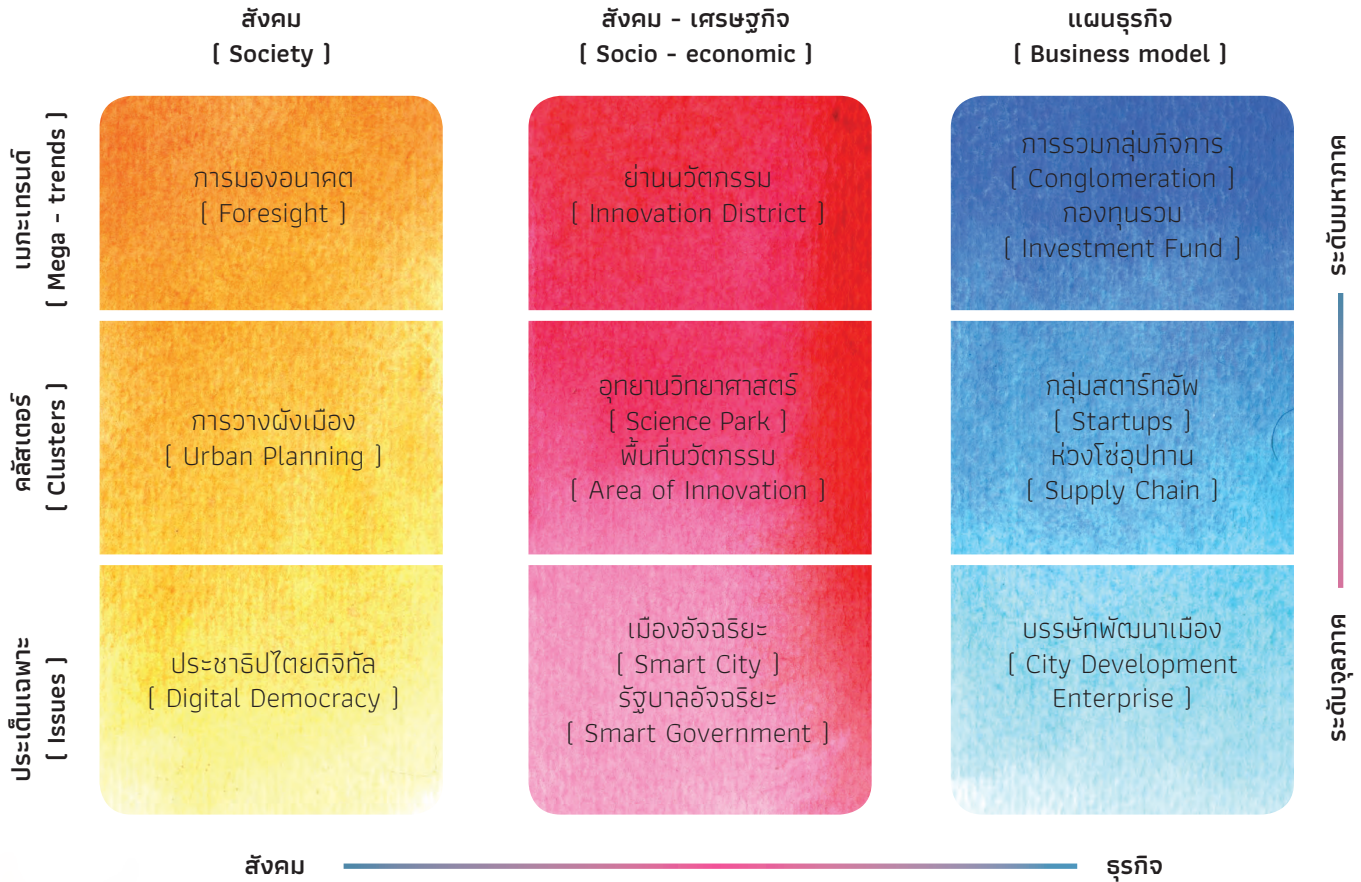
สังคม
[ Society ]

สังคม - เศรษฐกิจ
[ Socio - economic ]

แผนธุรกิจ
[ Business model ]

เมกะเทรนด์
[ Mega - trends ]

การมองอนาคต
[ Foresight ]

ย่านนวัตกรรม
[ Innovation District ]

การรวมกลุ่มกิจการ
[ Conglomeration ]
กองทุนรวม
[ Investment Fund ]

ระดับมหภาค

คลัสเตอร์
[ Clusters ]

การวางผังเมือง
[ Urban Planning ]

อุทยานวิทยาศาสตร์
[ Science Park ]
พื้นที่นวัตกรรม
[ Area of Innovation ]

กลุ่มสตาร์ทอัพ
[ Startups ]
ห่วงโซ่อุปทาน
[ Supply Chain ]

ประเด็นเฉพาะ
[ Issues ]

ประชาธิปไตยดิจิทัล
[ Digital Democracy ]

เมืองอัจฉริยะ
[ Smart City ]
รัฐบาลอัจฉริยะ
[ Smart Government ]

บรรษัทพัฒนาเมือง
[ City Development Enterprise ]

ระดับจุลภาค

สังคม

ธุรกิจ